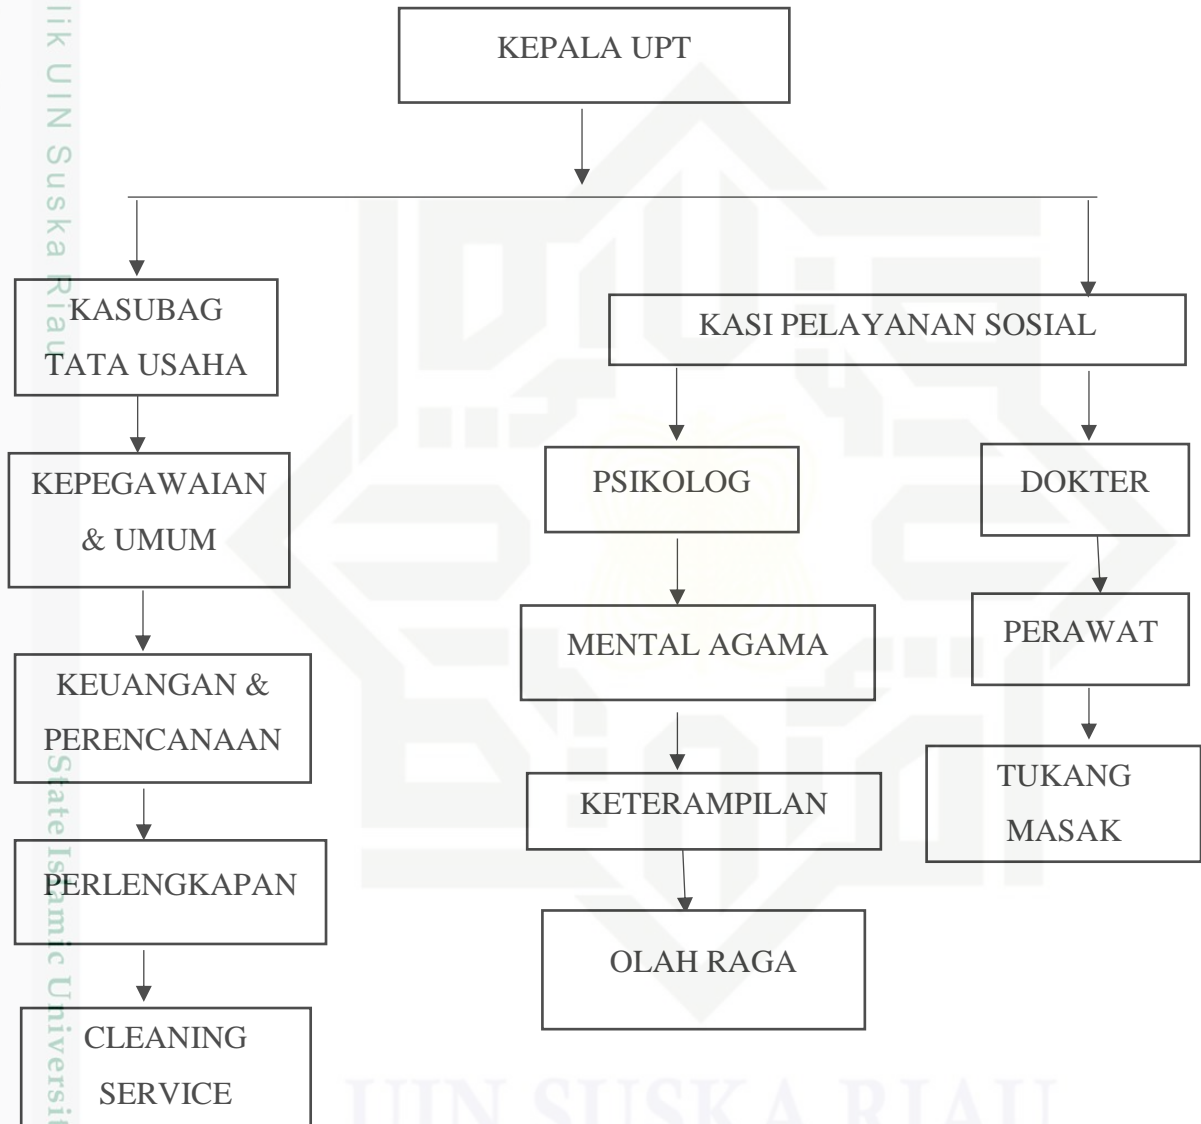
lik UIN Suska Riau

KEPALA UPT

KASUBAG TATA USAHA

KASI PELAYANAN SOSIAL

KEPEGAWAIAN & UMUM

PSIKOLOG

DOKTER

PERAWAT

MENTAL AGAMA

KEUANGAN & PERENCANAAN

TUKANG MASAK

KETERAMPILAN

PERLENGKAPAN

OLAH RAGA

CLEANING SERVICE

State Islamic Universi

UIN SUSKA RIAU